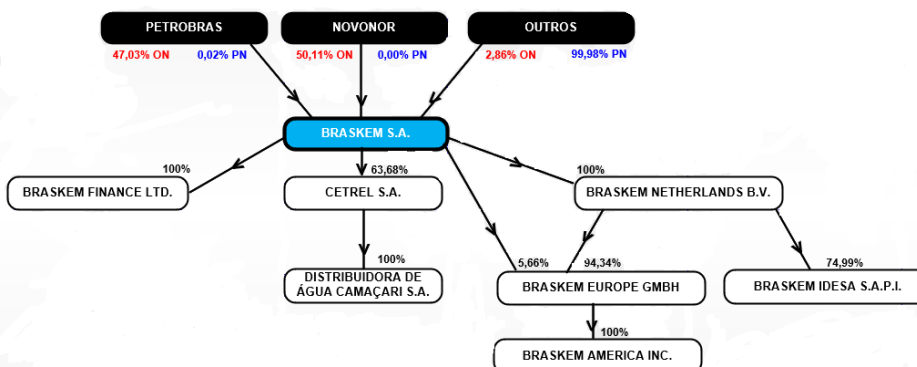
PETROBRAS
47,03% ON 0,02% PN

NOVONOR
50,11% ON 0,00% PN

OUTROS
2,86% ON 99,98% PN

BRASKEM S.A.

100%
BRASKEM FINANCE LTD.

63,68%
CETREL S.A.

100%
DISTRIBUIDORA DE ÁGUA CAMAÇARI S.A.

100%
BRASKEM NETHERLANDS B.V.

5,66%
94,34%
BRASKEM EUROPE GMBH

74,99%
BRASKEM IDESA S.A.P.I.

100%
BRASKEM AMERICA INC.